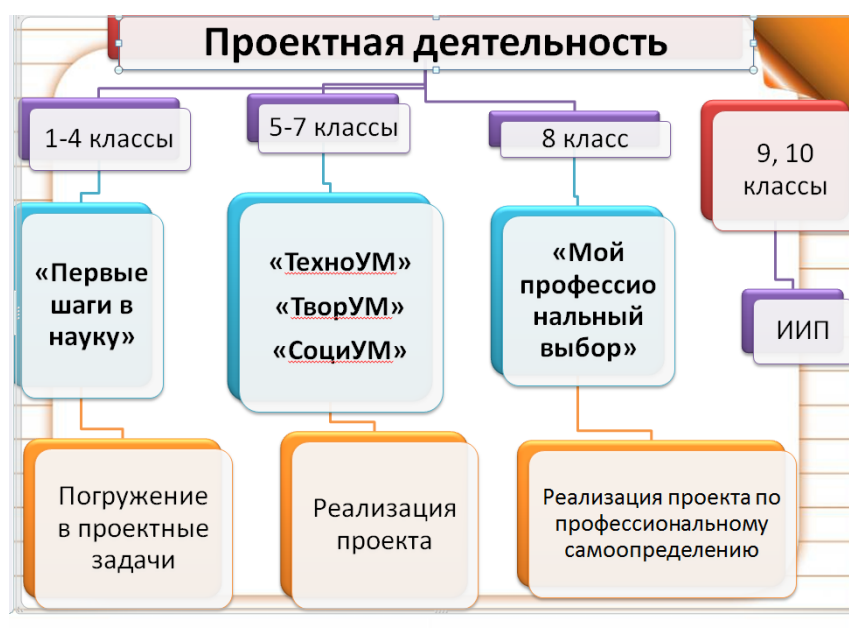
Проектная деятельность

1-4 классы

5-7 классы

8 класс

9, 10 классы

«Первые шаги в науку»

«ТехноУМ» «ТворУМ» «СоциУМ»

«Мой профессиональный выбор»

ИИП

Погружение в проектные задачи

Реализация проекта

Реализация проекта по профессиональному самоопределению